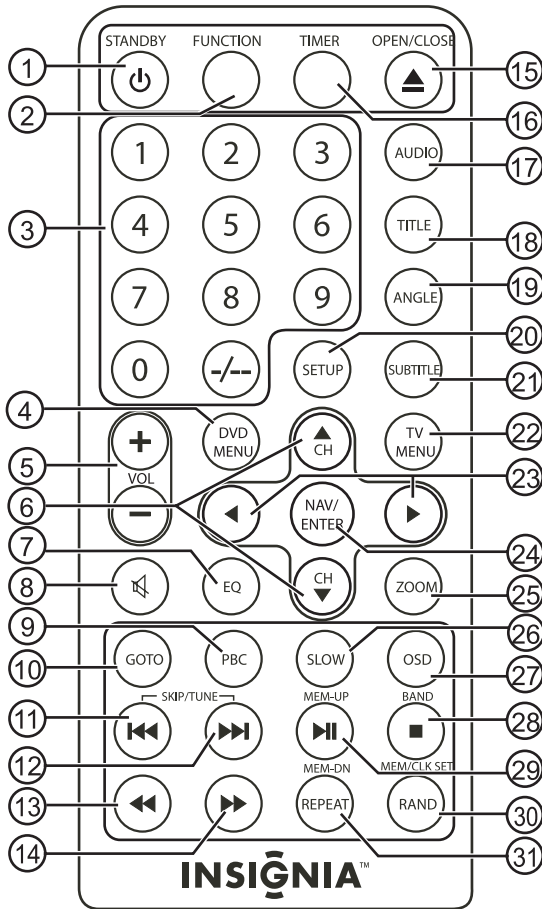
STANDBY
FUNCTION
TIMER
OPEN/CLOSE
1
2
15
16
1
2
3
4
5
6
7
8
9
0
-/--
3
AUDIO
17
TITLE
18
ANGLE
19
SETUP
20
SUBTITLE
21
4
DVD MENU
+
VOL
−
5
CH
TV MENU
22
23
6
NAV/ ENTER
24
7
EQ
CH
8
ZOOM
25
9
26
10
GOTO
PBC
SLOW
OSD
27
SKIP/TUNE
MEM-UP
BAND
11
28
12
MEM/CLK SET
29
MEM-DN
13
REPEAT
RAND
30
14
31
INSIGNIA™